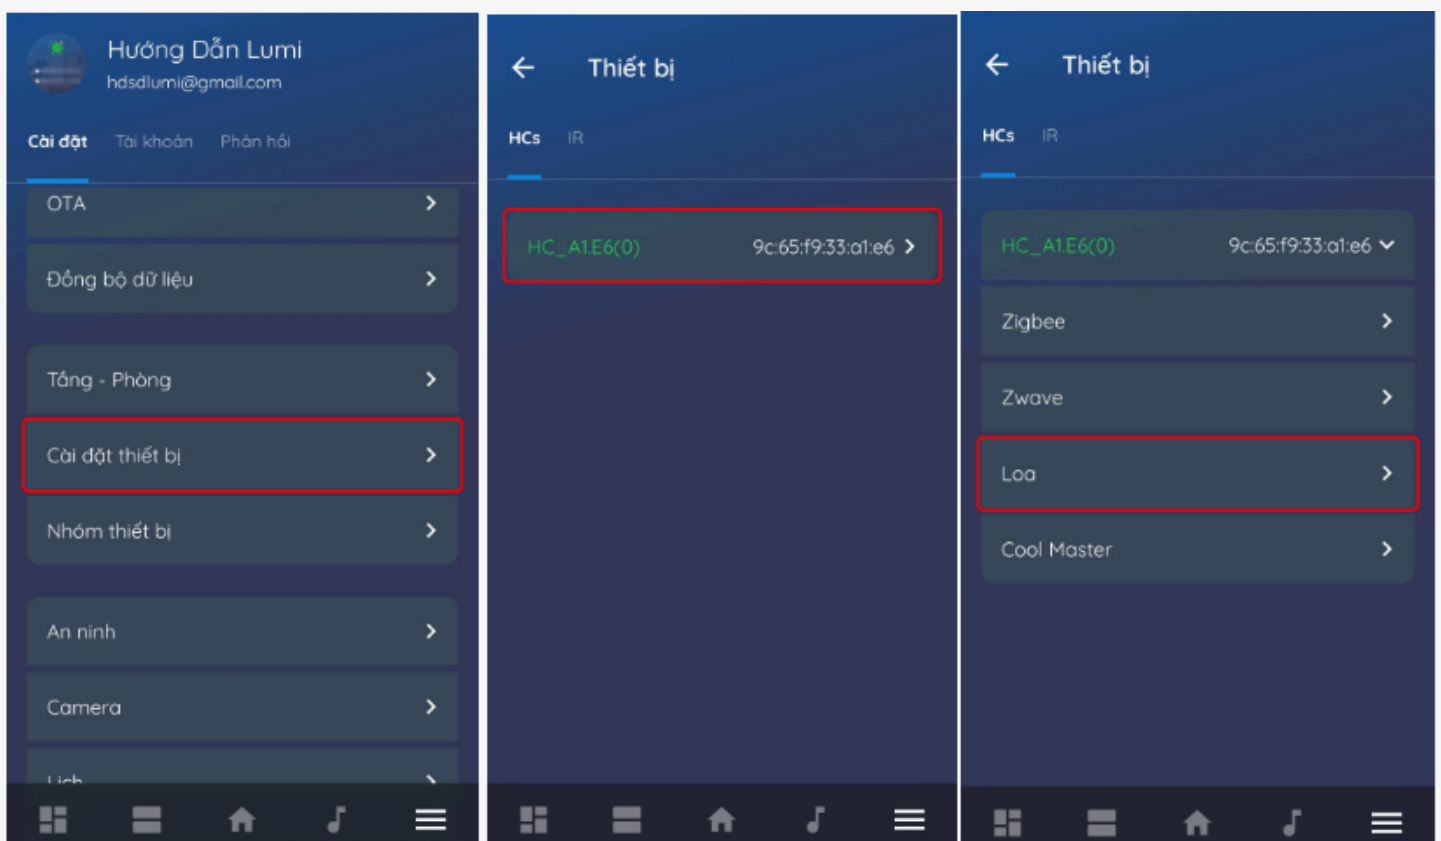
Hướng Dẫn Lumi
hdsdlumi@gmail.com

Cài đặt Tài khoản Phản hồi

OTA

Đồng bộ dữ liệu

Tầng - Phòng

Cài đặt thiết bị

Nhóm thiết bị

An ninh

Camera

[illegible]

Thiết bị

HCs IR

HC_A1.E6(0) 9c:65:f9:33:a1:e6

Thiết bị

HCs IR

HC_A1.E6(0) 9c:65:f9:33:a1:e6

Zigbee

Zwave

Loa

Cool Master